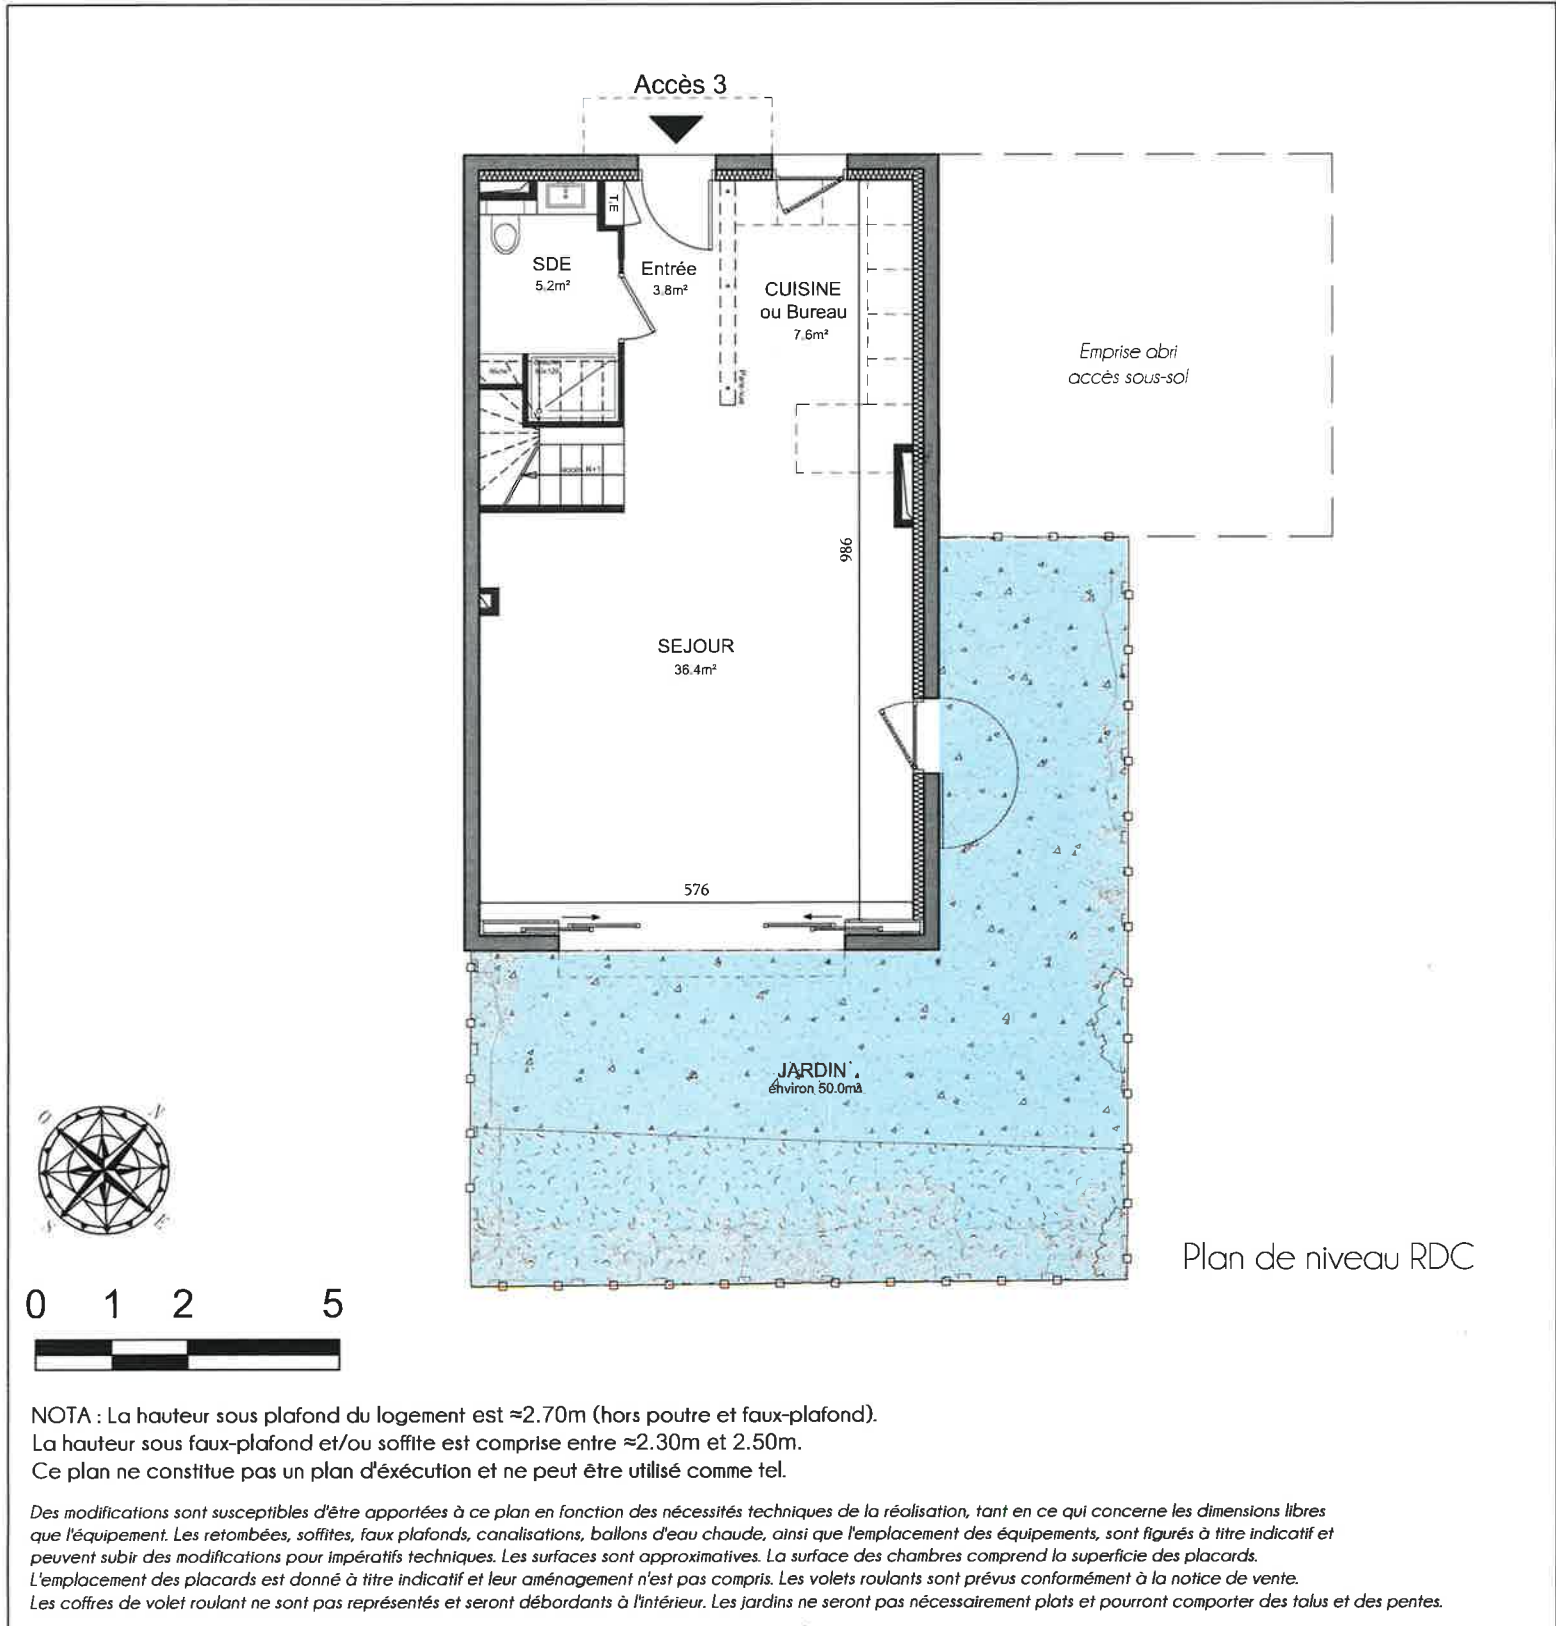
Accès 3

TE

SDE
5.2m²

Entrée
3.8m²

CUISINE
ou Bureau
7.6m²

Emprise abri
accès sous-sol

986

SEJOUR
36.4m²

576

JARDIN
environ 50.0m²

O N S E

0 1 2 5

Plan de niveau RDC

NOTA : La hauteur sous plafond du logement est ≈2.70m (hors poutre et faux-plafond).
La hauteur sous faux-plafond et/ou soffite est comprise entre ≈2.30m et 2.50m.
Ce plan ne constitue pas un plan d'éxécution et ne peut être utilisé comme tel.

Des modifications sont susceptibles d'être apportées à ce plan en fonction des nécessités techniques de la réalisation, tant en ce qui concerne les dimensions libres que l'équipement. Les retombées, soffites, faux plafonds, canalisations, ballons d'eau chaude, ainsi que l'emplacement des équipements, sont figurés à titre indicatif et peuvent subir des modifications pour impératifs techniques. Les surfaces sont approximatives. La surface des chambres comprend la superficie des placards. L'emplacement des placards est donné à titre indicatif et leur aménagement n'est pas compris. Les volets roulants sont prévus conformément à la notice de vente. Les coffres de volet roulant ne sont pas représentés et seront débordants à l'intérieur. Les jardins ne seront pas nécessairement plats et pourront comporter des talus et des pentes.